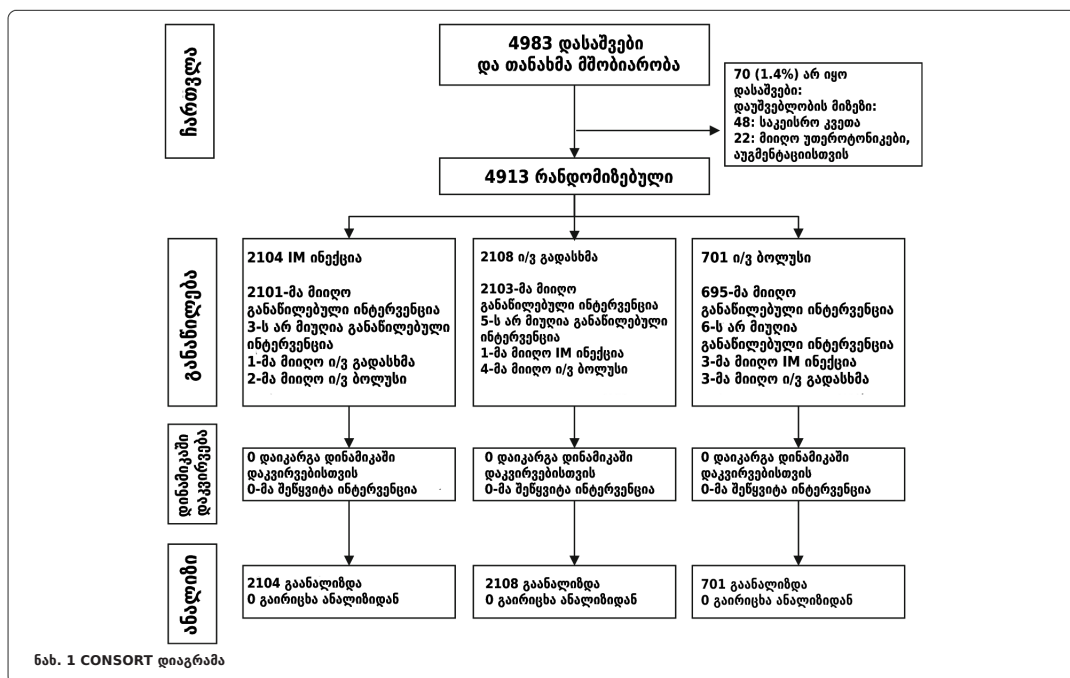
ჩართვა

4983 დასაშვები
და თანახმა მშობიარობა

70 (1.4%) არ იყო დასაშვები:
დაუშვებლობის მიზეზი:
48: საკეისრო კვეთა
22: მიიღო უთეროტონიკები, აუგმენტაციისთვის

4913 რანდომიზებული

განაწილება

2104 IM ინექცია

2101-მა მიიღო განაწილებული ინტერვენცია
3-ს არ მიუღია განაწილებული ინტერვენცია
1-მა მიიღო ი/ვ გადასხმა
2-მა მიიღო ი/ვ ბოლუსი

2108 ი/ვ გადასხმა

2103-მა მიიღო განაწილებული ინტერვენცია
5-ს არ მიუღია განაწილებული ინტერვენცია
1-მა მიიღო IM ინექცია
4-მა მიიღო ი/ვ ბოლუსი

701 ი/ვ ბოლუსი

695-მა მიიღო განაწილებული ინტერვენცია
6-ს არ მიუღია განაწილებული ინტერვენცია
3-მა მიიღო IM ინექცია
3-მა მიიღო ი/ვ გადასხმა

დინამიკაში დაკვირვება

0 დაიკარგა დინამიკაში დაკვირვებისთვის
0-მა შეწყვიტა ინტერვენცია

0 დაიკარგა დინამიკაში დაკვირვებისთვის
0-მა შეწყვიტა ინტერვენცია

0 დაიკარგა დინამიკაში დაკვირვებისთვის
0-მა შეწყვიტა ინტერვენცია

ანალიზი

2104 გაანალიზდა
0 გაირიცხა ანალიზიდან

2108 გაანალიზდა
0 გაირიცხა ანალიზიდან

701 გაანალიზდა
0 გაირიცხა ანალიზიდან

ნახ. 1 CONSORT დიაგრამა